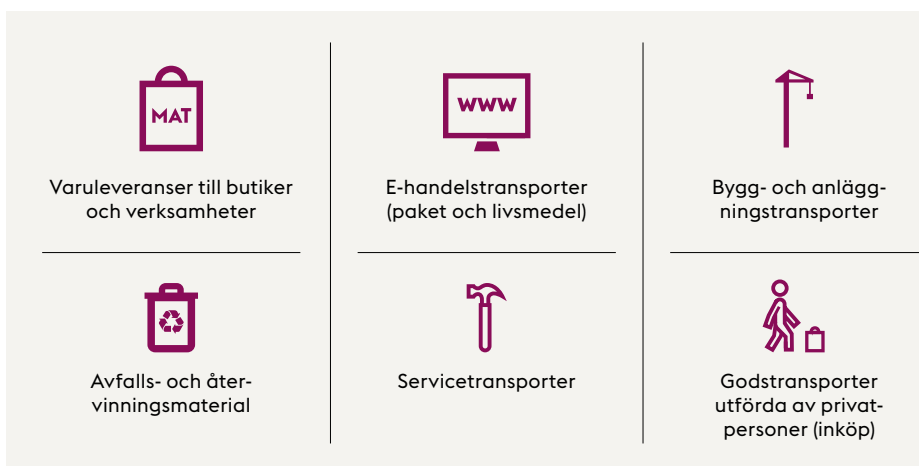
MAT

Varuleveranser till butiker och verksamheter

www

E-handelstransporter (paket och livsmedel)

Bygg- och anläggningstransporter

Avfalls- och återvinningsmaterial

Servicetransporter

Godstransporter utförda av privatpersoner (inköp)